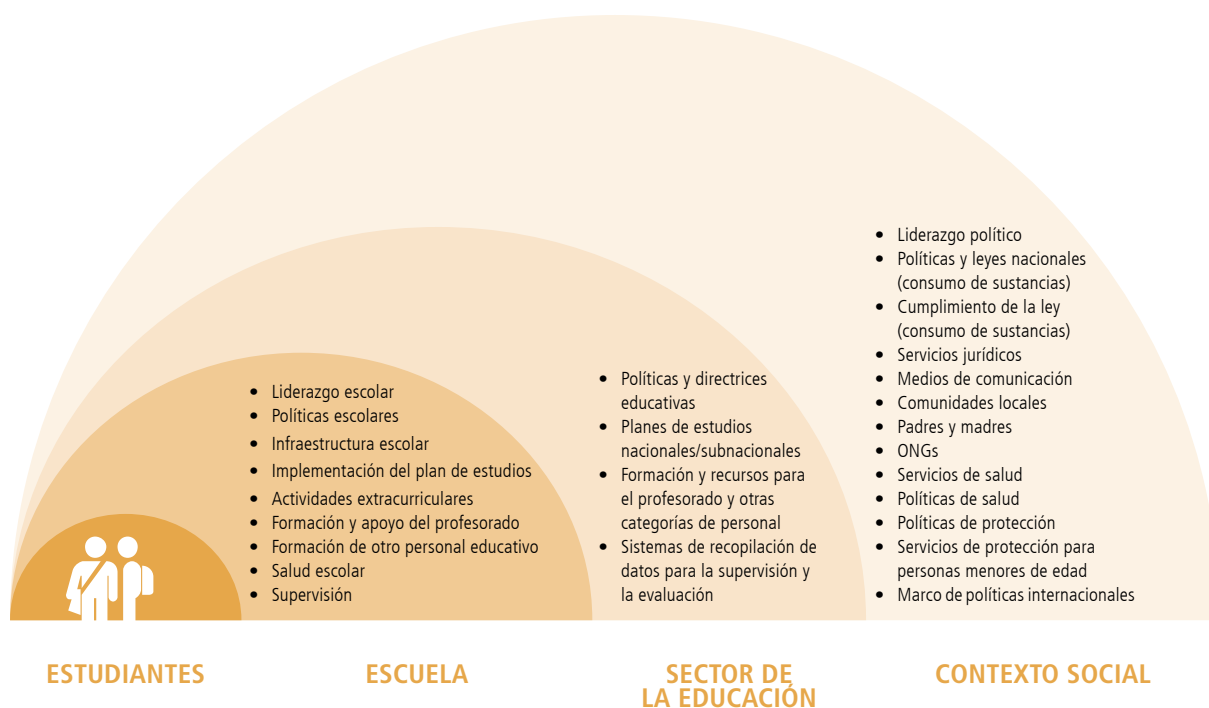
- Liderazgo político
- Políticas y leyes nacionales (consumo de sustancias)
- Cumplimiento de la ley (consumo de sustancias)
- Servicios jurídicos
- Medios de comunicación
- Comunidades locales
- Padres y madres
- ONGs
- Servicios de salud
- Políticas de salud
- Políticas de protección
- Servicios de protección para personas menores de edad
- Marco de políticas internacionales

- Políticas y directrices educativas
- Planes de estudios nacionales/subnacionales
- Formación y recursos para el profesorado y otras categorías de personal
- Sistemas de recopilación de datos para la supervisión y la evaluación

- Liderazgo escolar
- Políticas escolares
- Infraestructura escolar
- Implementación del plan de estudios
- Actividades extracurriculares
- Formación y apoyo del profesorado
- Formación de otro personal educativo
- Salud escolar
- Supervisión

ESTUDIANTES

ESCUELA

SECTOR DE LA EDUCACIÓN

CONTEXTO SOCIAL